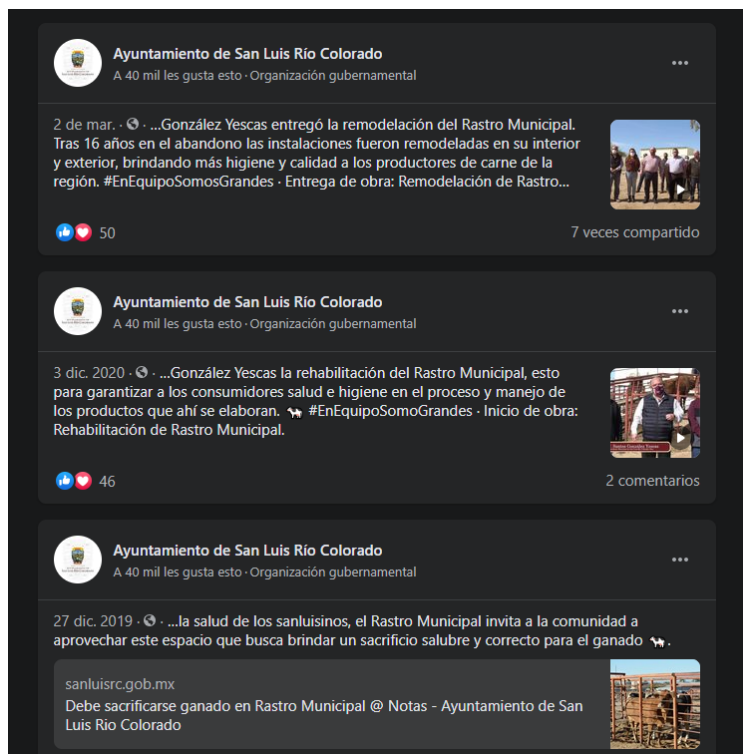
Ayuntamiento de San Luis Río Colorado
A 40 mil les gusta esto · Organización gubernamental

2 de mar. · ...González Yescas entregó la remodelación del Rastro Municipal. Tras 16 años en el abandono las instalaciones fueron remodeladas en su interior y exterior, brindando más higiene y calidad a los productores de carne de la región. #EnEquipoSomosGrandes · Entrega de obra: Remodelación de Rastro...

50

7 veces compartido

Ayuntamiento de San Luis Río Colorado
A 40 mil les gusta esto · Organización gubernamental

3 dic. 2020 · ...González Yescas la rehabilitación del Rastro Municipal, esto para garantizar a los consumidores salud e higiene en el proceso y manejo de los productos que ahí se elaboran. 🐄 #EnEquipoSomoGrandes · Inicio de obra: Rehabilitación de Rastro Municipal.

46

2 comentarios

Ayuntamiento de San Luis Río Colorado
A 40 mil les gusta esto · Organización gubernamental

27 dic. 2019 · ...la salud de los sanluisinos, el Rastro Municipal invita a la comunidad a aprovechar este espacio que busca brindar un sacrificio salubre y correcto para el ganado 🐄.

sanluisrc.gob.mx
Debe sacrificarse ganado en Rastro Municipal @ Notas - Ayuntamiento de San Luis Rio Colorado